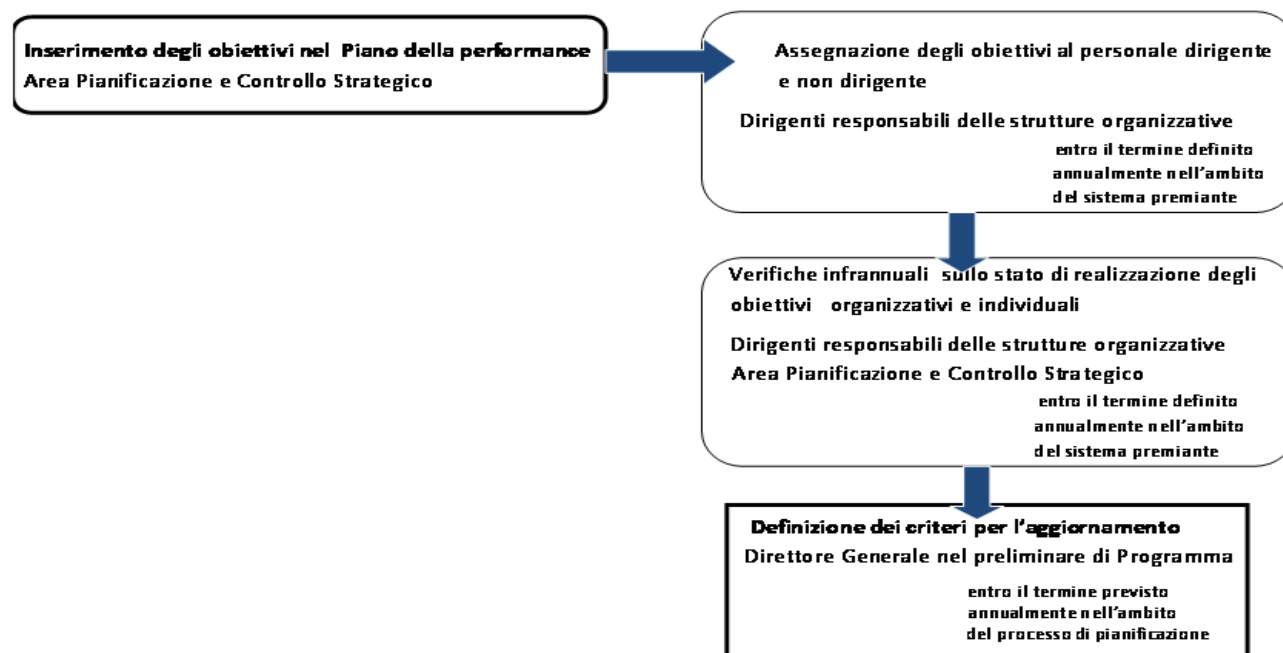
Inserimento degli obiettivi nel Piano della performance
Area Pianificazione e Controllo Strategico

Assegnazione degli obiettivi al personale dirigente e non dirigente

Dirigenti responsabili delle strutture organizzative

entro il termine definito annualmente nell'ambito del sistema premiante

Verifiche infrannuali sullo stato di realizzazione degli obiettivi organizzativi e individuali

Dirigenti responsabili delle strutture organizzative
Area Pianificazione e Controllo Strategico

entro il termine definito annualmente nell'ambito del sistema premiante

Definizione dei criteri per l'aggiornamento
Direttore Generale nel preliminare di Programma

entro il termine previsto annualmente nell'ambito del processo di pianificazione